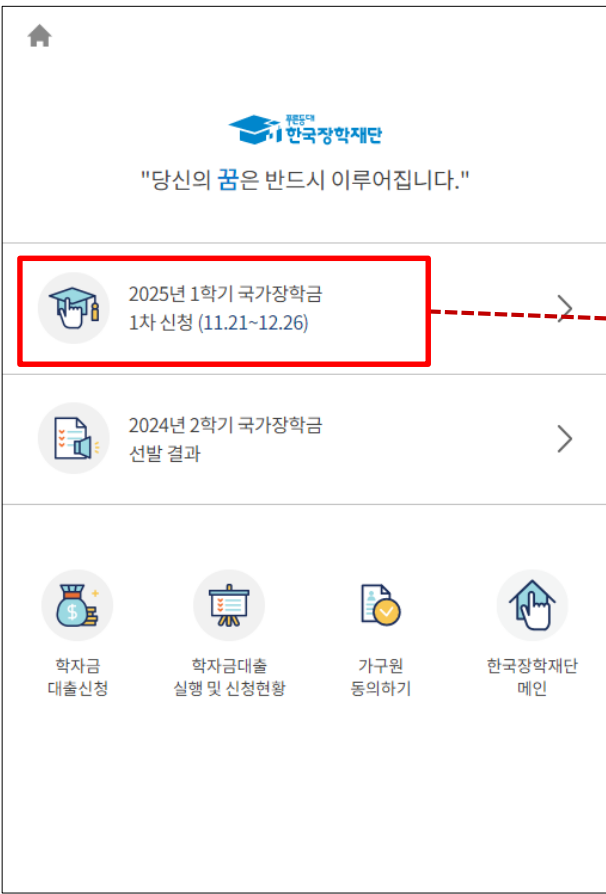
푸른등대 한국장학재단

"당신의 꿈은 반드시 이루어집니다."

2025년 1학기 국가장학금
1차 신청 (11.21~12.26)

2024년 2학기 국가장학금
선발 결과

학자금
대출신청

학자금대출
실행 및 신청현황

가구원
동의하기

한국장학재단
메인